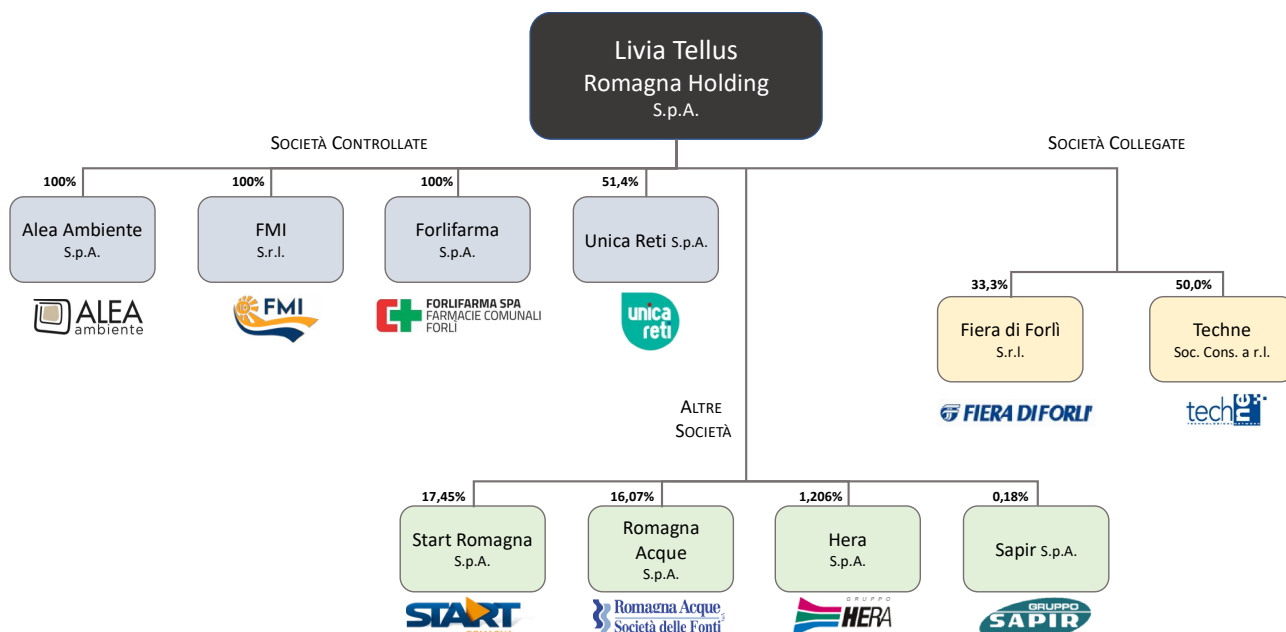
Livia Tellus
Romagna Holding
S.p.A.

Società Controllate

Società Collegate

100%
Alea Ambiente
S.p.A.
ALEA ambiente

100%
FMI
S.r.l.
FMI

100%
Forlifarma
S.p.A.
FORLIFARMA SPA FARMACIE COMUNALI FORLÌ

51,4%
Unica Reti S.p.A.
unica reti

33,3%
Fiera di Forlì
S.r.l.
FIERA DI FORLÌ

50,0%
Techne
Soc. Cons. a r.l.
techne

Altre Società

17,45%
Start Romagna
S.p.A.
START

16,07%
Romagna Acque
S.p.A.
Romagna Acque Società delle Fonti

1,206%
Hera
S.p.A.
GRUPPO HERA

0,18%
Sapir S.p.A.
GRUPPO SAPIR